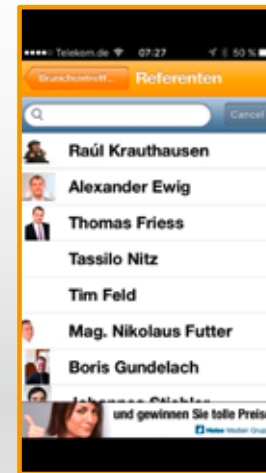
Telekom.de 07:27 50 %

Branchentreff... Referenten

Cancel

Raúl Krauthausen

Alexander Ewig

Thomas Friess

Tassilo Nitz

Tim Feld

Mag. Nikolaus Futter

Boris Gundelach

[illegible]

und gewinnen Sie tolle Preis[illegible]

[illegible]